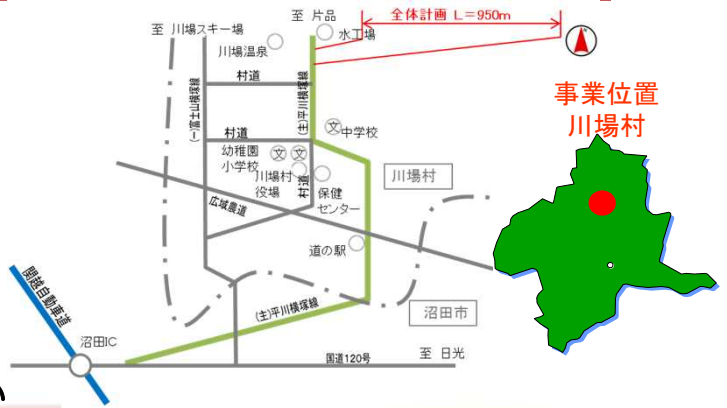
至 川場スキー場
至 片品
全体計画 L＝950m
水工場
川場温泉
村道
(一)冨士山横塚線
(主)平川横塚線
村道
中学校
幼稚園
小学校
川場村役場
村道
保健センター
川場村
広域農道
道の駅
沼田市
関越自動車道
沼田IC
(主)平川横塚線
国道120号
至 日光
事業位置
川場村